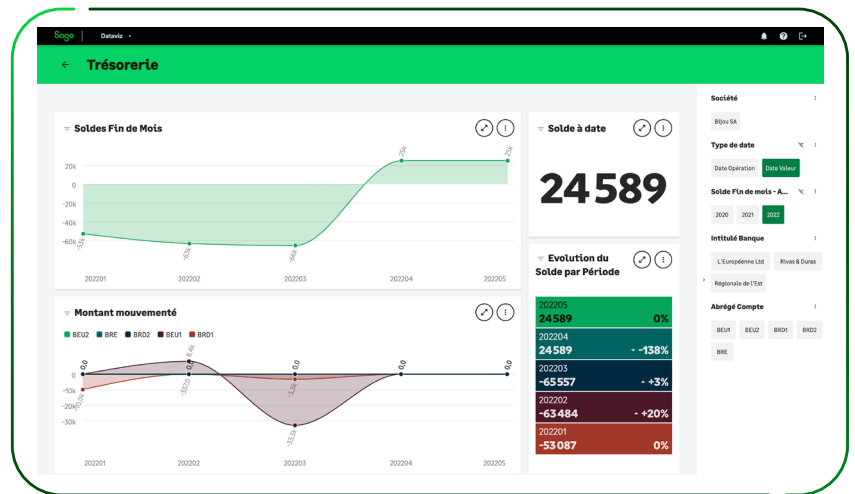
Sage | Dataviz

Trésorerie

Soldes Fin de Mois

20k
0
-20k
-40k
-60k

-53k
-63k
-66k
25k
25k

202201
202202
202203
202204
202205

Solde à date

24 589

Evolution du Solde par Période

| 202205 | |
|---|---|
| 24 589 | 0% |
| 202204 | |
| 24 589 | -138% |
| 202203 | |
| -65 557 | +3% |
| 202202 | |
| -63 484 | +20% |
| 202201 | |
| -53 087 | 0% |

Montant mouvementé

BEU2 BRE BRD2 BEU1 BRD1

10k
0
-10k
-20k
-30k

0,0
-10,0k
8,4k
-337,0
0,0
-3,3k
-33,3k
0,0
0,0
0,0

202201
202202
202203
202204
202205

Société

Bijou SA

Type de date

Date Opération
Date Valeur

Solde Fin de mois - A...

2020
2021
2022

Intitulé Banque

L'Européenne Ltd
Rivas & Duras
Régionale de l'Est

Abrégé Compte

BEU1
BEU2
BRD1
BRD2
BRE